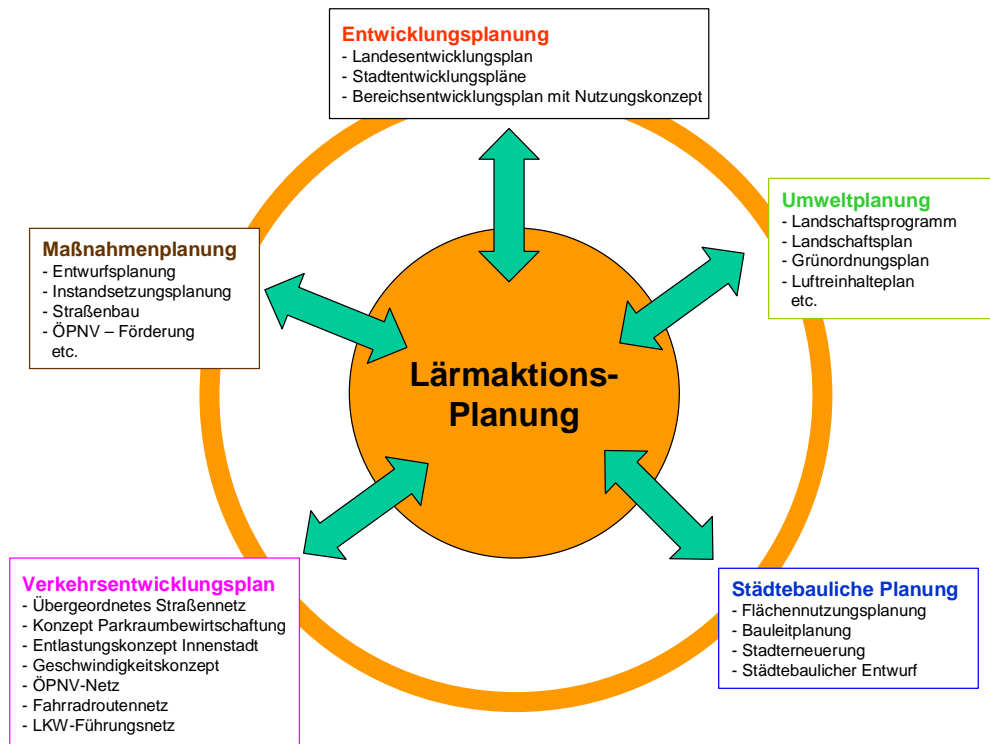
Entwicklungsplanung
- Landesentwicklungsplan
- Stadtentwicklungspläne
- Bereichsentwicklungsplan mit Nutzungskonzept

Umweltplanung
- Landschaftsprogramm
- Landschaftsplan
- Grünordnungsplan
- Luftreinhalteplan
etc.

Maßnahmenplanung
- Entwurfsplanung
- Instandsetzungsplanung
- Straßenbau
- ÖPNV – Förderung
etc.

Lärmaktions-Planung

Verkehrsentwicklungsplan
- Übergeordnetes Straßennetz
- Konzept Parkraumbewirtschaftung
- Entlastungskonzept Innenstadt
- Geschwindigkeitskonzept
- ÖPNV-Netz
- Fahrradroutennetz
- LKW-Führungsnetz

Städtebauliche Planung
- Flächennutzungsplanung
- Bauleitplanung
- Stadterneuerung
- Städtebaulicher Entwurf